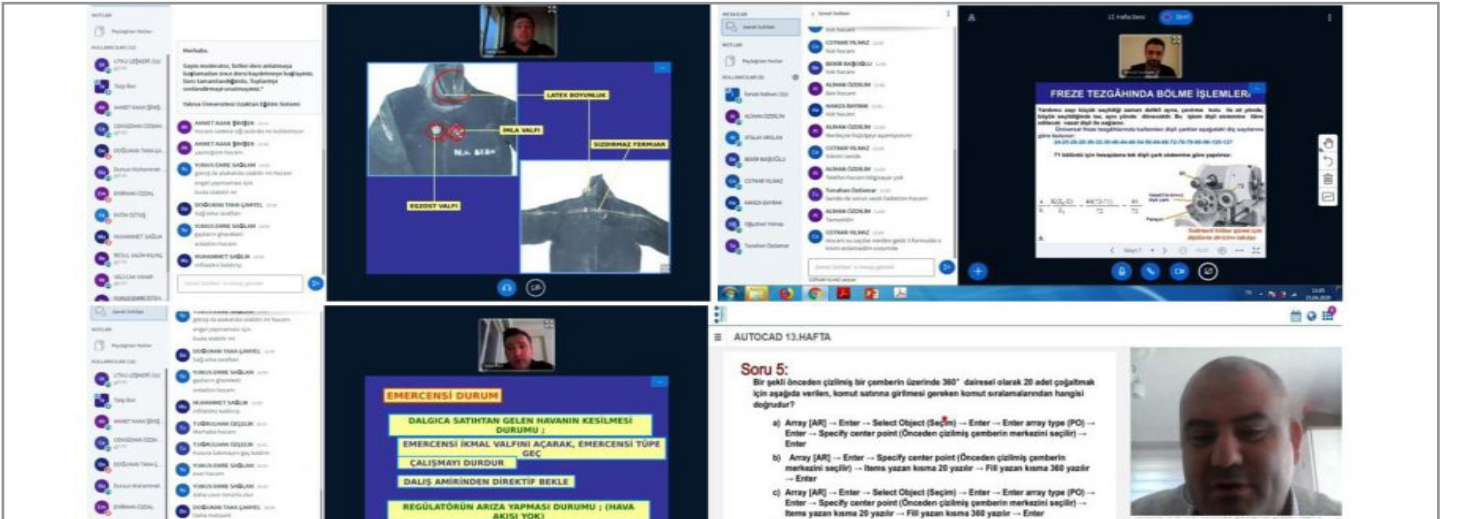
Merhaba,

LATEX BOYUNLUK

IMLA VALFI

SIZDIRMAZ FERMUAR

EGZOST VALFI

FREZE TEZGÂHINDA BÖLME İŞLEMLERİ

EMERCENSİ DURUM

DALGICA SATIHTAN GELEN HAVANIN KESİLMESİ DURUMU :

EMERCENSİ İKMAL VALFINI AÇARAK, EMERCENSİ TÜPE GEÇ

ÇALIŞMAYI DURDUR

DALIŞ AMİRİNDEN DİREKTİF BEKLE

REGÜLATÖRÜN ARIZA YAPMASI DURUMU ; (HAVA AKISI YOK)

AUTOCAD 13.HAFTA

Soru 5:

Bir şekli önceden çizilmiş bir çemberin üzerinde 360° dairesel olarak 20 adet çoğaltmak için aşağıda verilen, komut satırına girilmesi gereken komut sıralamalarından hangisi doğrudur?

a) Array [AR] → Enter → Select Object (Seçim) → Enter → Enter array type (PO) → Enter → Specify center point (Önceden çizilmiş çemberin merkezini seçiniz) → Enter

b) Array [AR] → Enter → Specify center point (Önceden çizilmiş çemberin merkezini seçiniz) → Items yazan kısma 20 yazılır → Fill yazan kısma 360 yazılır → Enter

c) Array [AR] → Enter → Select Object (Seçim) → Enter → Enter array type (PO) → Enter → Specify center point (Önceden çizilmiş çemberin merkezini seçiniz) → Items yazan kısma 20 yazılır → Fill yazan kısma 360 yazılır → Enter